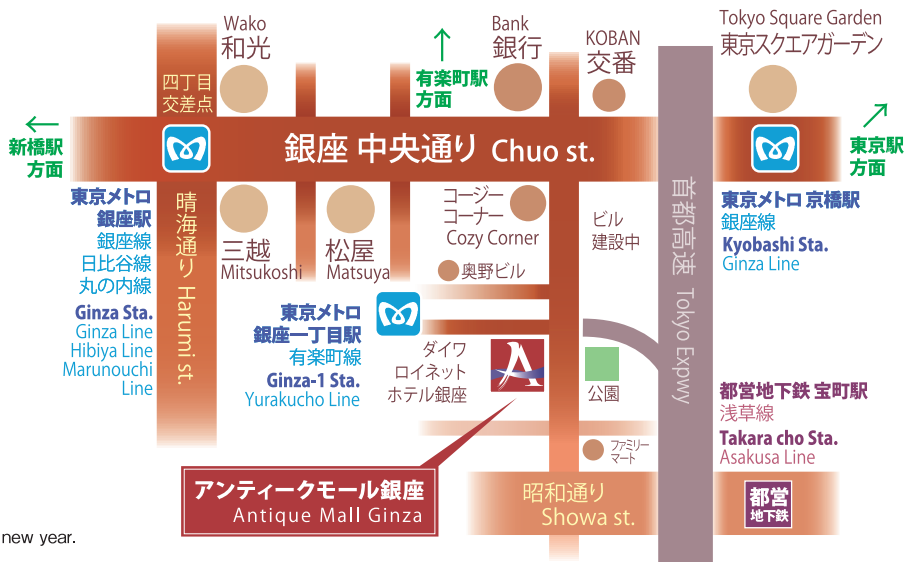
Wako
和光

Bank
銀行

KOBAN
交番

Tokyo Square Garden
東京スクエアガーデン

四丁目
交差点

有楽町駅
方面

新橋駅
方面

銀座 中央通り Chuo st.

東京駅
方面

東京メトロ
銀座駅
銀座線
日比谷線
丸の内線

Ginza Sta.
Ginza Line
Hibiya Line
Marunouchi Line

晴海通り Harumi st.

三越
Mitsukoshi

松屋
Matsuya

コージー
コーナー
Cozy Corner

ビル
建設中

首都高速 Tokyo Expwy

東京メトロ 京橋駅
銀座線
Kyobashi Sta.
Ginza Line

奥野ビル

東京メトロ
銀座一丁目駅
有楽町線
Ginza-1 Sta.
Yurakucho Line

ダイワ
ロイネット
ホテル銀座

公園

都営地下鉄 宝町駅
浅草線
Takara cho Sta.
Asakusa Line

ファミリー
マート

アンティークモール銀座
Antique Mall Ginza

昭和通り
Showa st.

都営
地下鉄

new year.